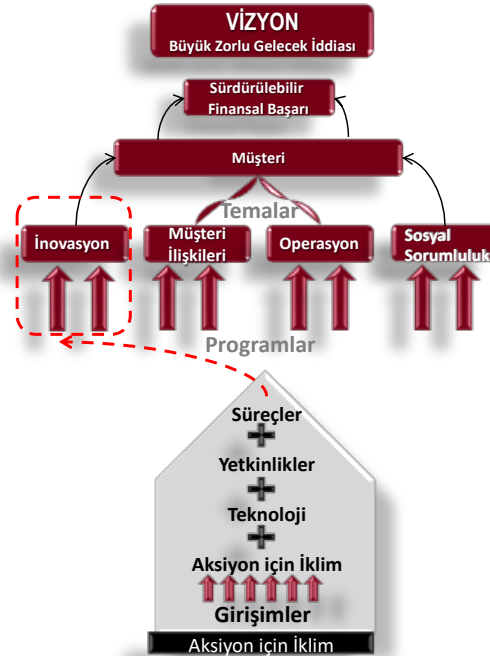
VİZYON
Büyük Zorlu Gelecek İddiası

Sürdürülebilir Finansal Başarı

Müşteri

Temalar

İnovasyon

Müşteri İlişkileri

Operasyon

Sosyal Sorumluluk

Programlar

Süreçler

Yetkinlikler

Teknoloji

Aksiyon için İklim

Girişimler

Aksiyon için İklim